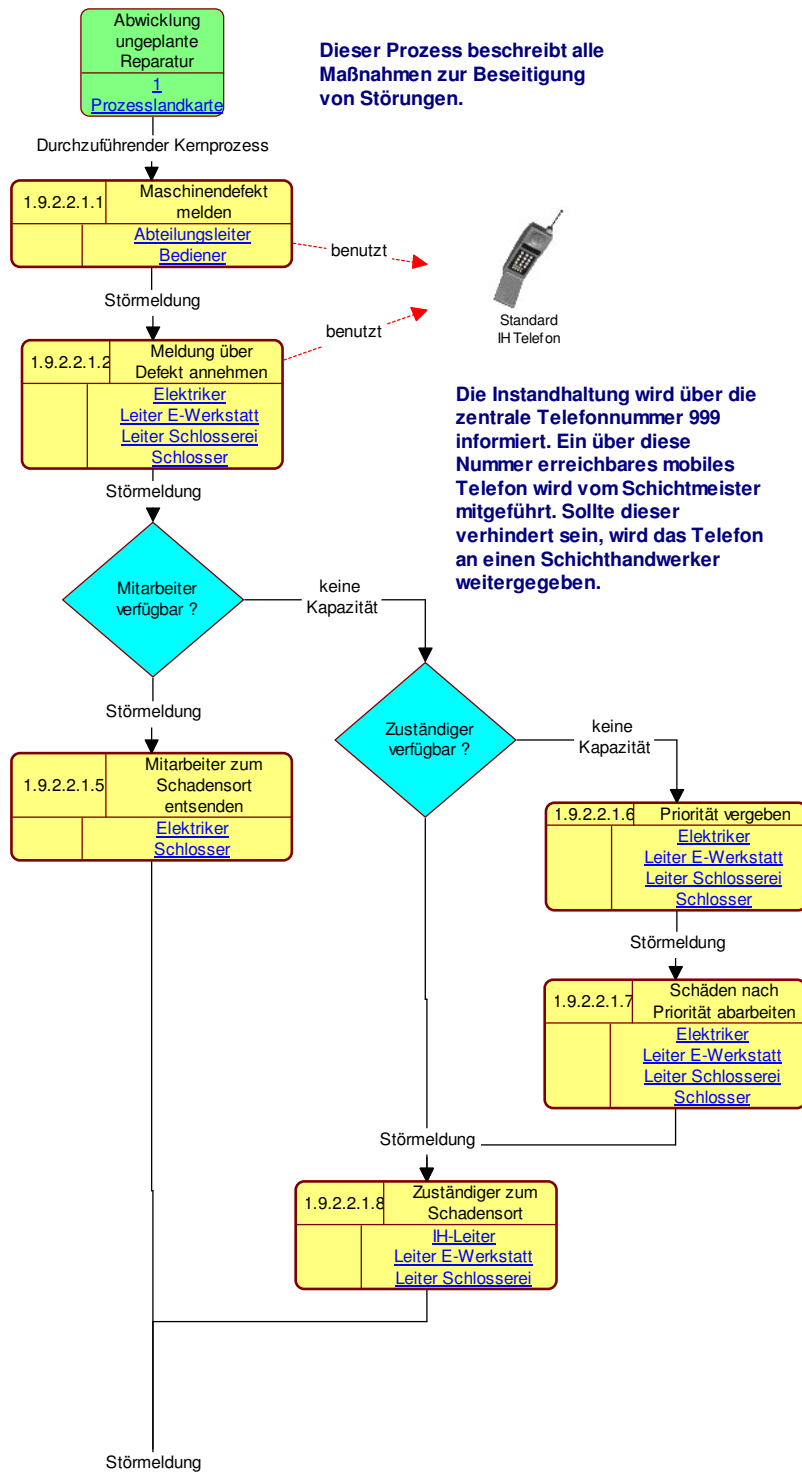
Abwicklung ungeplante Reparatur
1
Prozesslandkarte

Dieser Prozess beschreibt alle Maßnahmen zur Beseitigung von Störungen.

Durchzuführender Kernprozess

1.9.2.2.1.1
Maschinendefekt melden
Abteilungsleiter
Bediener

benutzt

Standard IH Telefon

Störmeldung

benutzt

1.9.2.2.1.2
Meldung über Defekt annehmen
Elektriker
Leiter E-Werkstatt
Leiter Schlosserei
Schlosser

Die Instandhaltung wird über die zentrale Telefonnummer 999 informiert. Ein über diese Nummer erreichbares mobiles Telefon wird vom Schichtmeister mitgeführt. Sollte dieser verhindert sein, wird das Telefon an einen Schichthandwerker weitergegeben.

Störmeldung

Mitarbeiter verfügbar ?

keine Kapazität

Störmeldung

Zuständiger verfügbar ?

keine Kapazität

1.9.2.2.1.5
Mitarbeiter zum Schadensort entsenden
Elektriker
Schlosser

1.9.2.2.1.6
Priorität vergeben
Elektriker
Leiter E-Werkstatt
Leiter Schlosserei
Schlosser

Störmeldung

1.9.2.2.1.7
Schäden nach Priorität abarbeiten
Elektriker
Leiter E-Werkstatt
Leiter Schlosserei
Schlosser

Störmeldung

1.9.2.2.1.8
Zuständiger zum Schadensort
IH-Leiter
Leiter E-Werkstatt
Leiter Schlosserei

Störmeldung